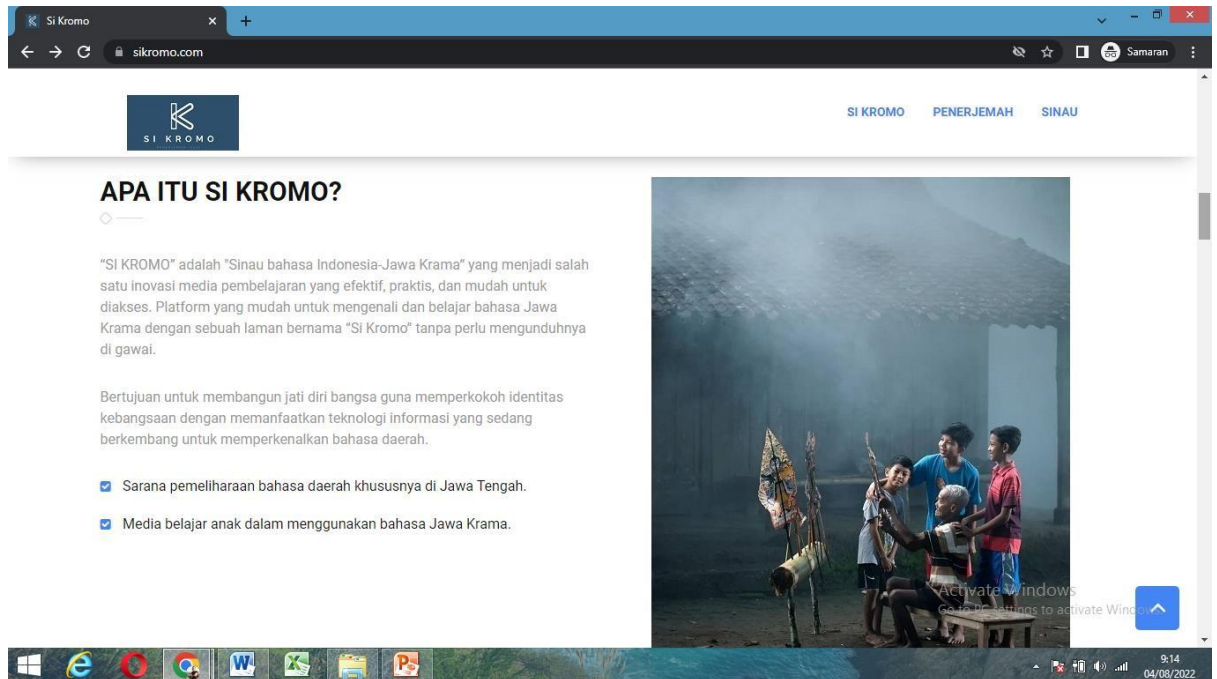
Si Kromo

sikromo.com

Samaran

SI KROMO

SI KROMO PENERJEMAH SINAU

APA ITU SI KROMO?

"SI KROMO" adalah "Sinau bahasa Indonesia-Jawa Krama" yang menjadi salah satu inovasi media pembelajaran yang efektif, praktis, dan mudah untuk diakses. Platform yang mudah untuk mengenali dan belajar bahasa Jawa Krama dengan sebuah laman bernama "Si Kromo" tanpa perlu mengunduhnya di gawai.

Bertujuan untuk membangun jati diri bangsa guna memperkokoh identitas kebangsaan dengan memanfaatkan teknologi informasi yang sedang berkembang untuk memperkenalkan bahasa daerah.

Sarana pemeliharaan bahasa daerah khususnya di Jawa Tengah.

Media belajar anak dalam menggunakan bahasa Jawa Krama.

Activate Windows
Go to PC settings to activate Windows.

9:14
04/08/2022